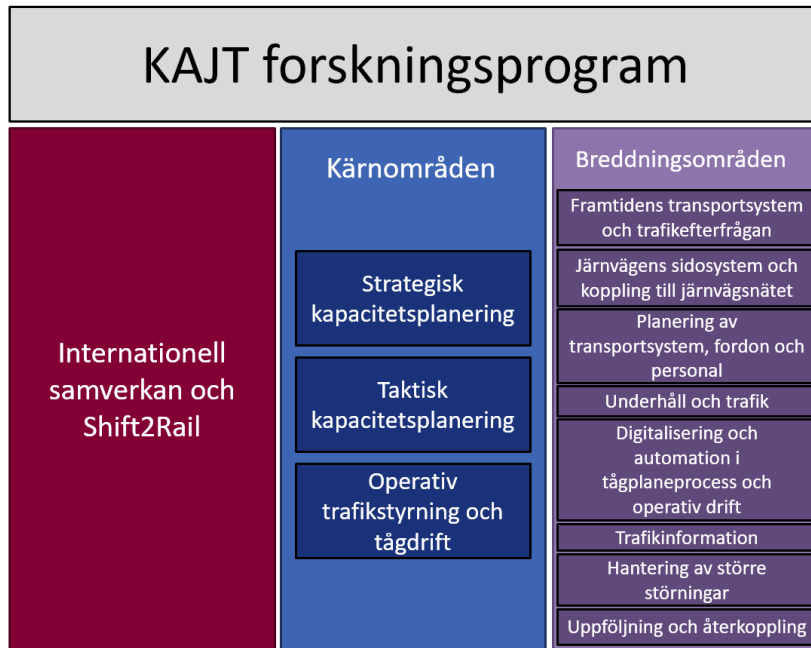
KAJT forskningsprogram

Internationell samverkan och Shift2Rail

Kärnområden

Strategisk kapacitetsplanering

Taktisk kapacitetsplanering

Operativ trafikstyrning och tågdrift

Breddningsområden

Framtidens transportsystem och trafikefterfrågan

Järnvägens sidosystem och koppling till järnvägsnätet

Planering av transportsystem, fordon och personal

Underhåll och trafik

Digitalisering och automation i tågplaneprocess och operativ drift

Trafikinformation

Hantering av större störningar

Uppföljning och återkoppling